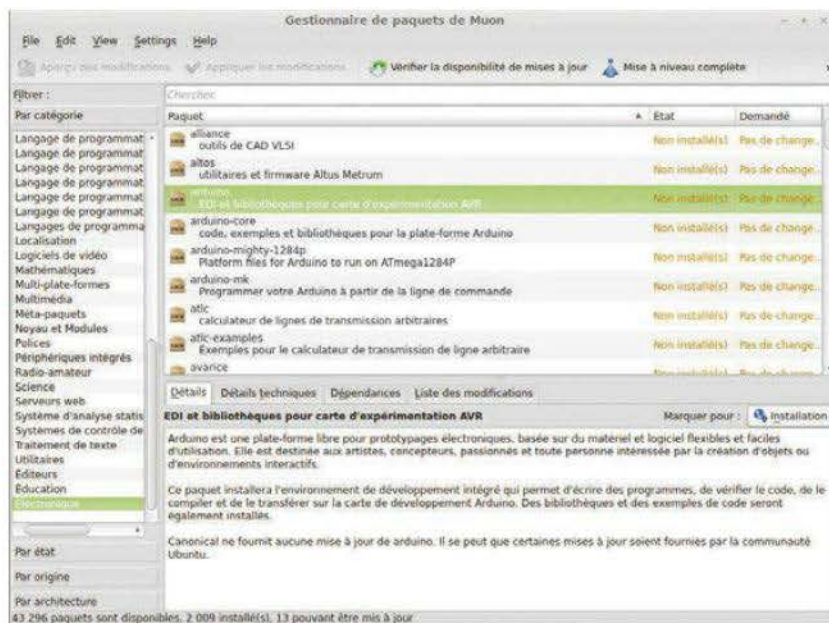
Gestionnaire de paquets de Muon

File Edit View Settings Help

Aperçu des modifications Appliquer les modifications Vérifier la disponibilité de mises à jour Mise à niveau complète

Filtrer :

Par catégorie

Langage de programmat
Langage de programmat
Langage de programmat
Langage de programmat
Langage de programmat
Langage de programmat
Langages de programma
Localisation
Logiciels de vidéo
Mathématiques
Multi-plate-formes
Multimédia
Méta-paquets
Noyau et Modules
Polices
Périphériques intégrés
Radio-amateur
Science
Serveurs web
Système d'analyse statis
Systèmes de contrôle de
Traitement de texte
Utilitaires
Éditeurs
Éducation
Électronique

Par état

Par origine

Par architecture

Chercher

| Paquet | État | Demandé |
|---|---|---|
| alliance outils de CAD VLSI | Non installé(s) | Pas de change... |
| altos utilitaires et firmware Altus Metrum | Non installé(s) | Pas de change... |
| arduino EDI et bibliothèques pour carte d'expérimentation AVR | Non installé(s) | Pas de change... |
| arduino-core code, exemples et bibliothèques pour la plate-forme Arduino | Non installé(s) | Pas de change... |
| arduino-mighty-1284p Platform files for Arduino to run on ATmega1284P | Non installé(s) | Pas de change... |
| arduino-mk Programmer votre Arduino à partir de la ligne de commande | Non installé(s) | Pas de change... |
| atlc calculateur de lignes de transmission arbitraires | Non installé(s) | Pas de change... |
| atlc-examples Exemples pour le calculateur de transmission de ligne arbitraire | Non installé(s) | Pas de change... |
| avarice | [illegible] | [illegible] |

Détails Détails techniques Dépendances Liste des modifications

EDI et bibliothèques pour carte d'expérimentation AVR

Marquer pour : Installation

Arduino est une plate-forme libre pour prototypages électroniques, basée sur du matériel et logiciel flexibles et faciles d'utilisation. Elle est destinée aux artistes, concepteurs, passionnés et toute personne intéressée par la création d'objets ou d'environnements interactifs.

Ce paquet installera l'environnement de développement intégré qui permet d'écrire des programmes, de vérifier le code, de le compiler et de le transférer sur la carte de développement Arduino. Des bibliothèques et des exemples de code seront également installés.

Canonical ne fournit aucune mise à jour de arduino. Il se peut que certaines mises à jour soient fournies par la communauté Ubuntu.

43 296 paquets sont disponibles, 2 009 installé(s), 13 pouvant être mis à jour